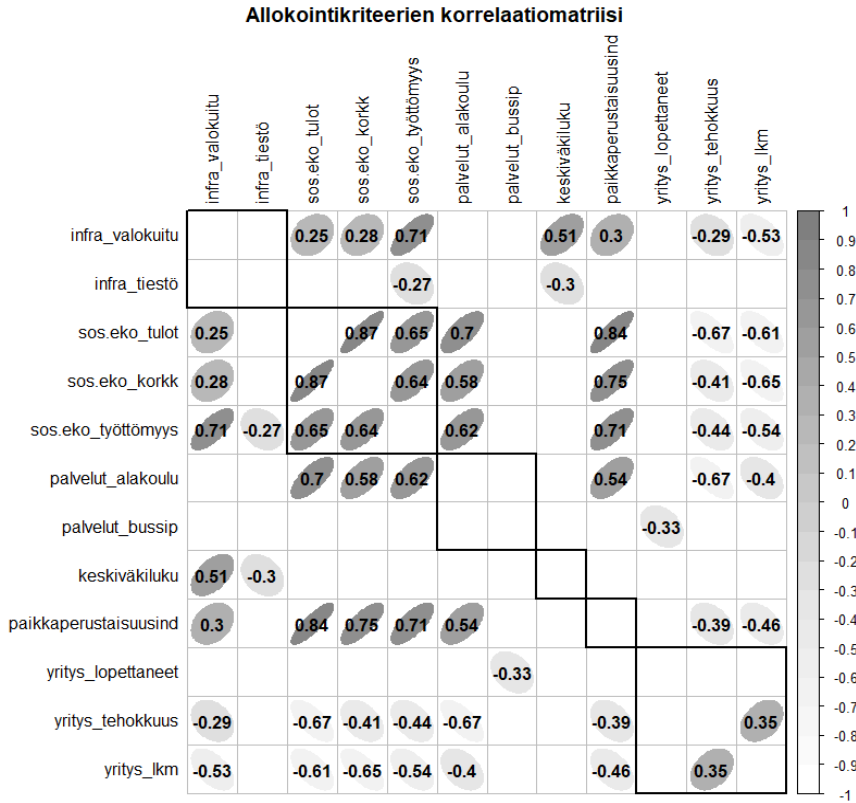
Allokointikriteerien korrelaatiomatriisi

| | infra_valokuitu | infra_tiestö | sos.eko_tulot | sos.eko_korkk | sos.eko_työttömyys | palvelut_alakoulu | palvelut_bussip | keskiväkiluku | paikkaperustaisuusind | yritys_lopettaneet | yritys_tehokkuus | yritys_lkm |
|---|---|---|---|---|---|---|---|---|---|---|---|---|
| infra_valokuitu | | | 0.25 | 0.28 | 0.71 | | | 0.51 | 0.3 | | -0.29 | -0.53 |
| infra_tiestö | | | | | -0.27 | | | -0.3 | | | | |
| sos.eko_tulot | 0.25 | | | 0.87 | 0.65 | 0.7 | | | 0.84 | | -0.67 | -0.61 |
| sos.eko_korkk | 0.28 | | 0.87 | | 0.64 | 0.58 | | | 0.75 | | -0.41 | -0.65 |
| sos.eko_työttömyys | 0.71 | -0.27 | 0.65 | 0.64 | | 0.62 | | | 0.71 | | -0.44 | -0.54 |
| palvelut_alakoulu | | | 0.7 | 0.58 | 0.62 | | | | 0.54 | | -0.67 | -0.4 |
| palvelut_bussip | | | | | | | | | | -0.33 | | |
| keskiväkiluku | 0.51 | -0.3 | | | | | | | | | | |
| paikkaperustaisuusind | 0.3 | | 0.84 | 0.75 | 0.71 | 0.54 | | | | | -0.39 | -0.46 |
| yritys_lopettaneet | | | | | | | -0.33 | | | | | |
| yritys_tehokkuus | -0.29 | | -0.67 | -0.41 | -0.44 | -0.67 | | | -0.39 | | | 0.35 |
| yritys_lkm | -0.53 | | -0.61 | -0.65 | -0.54 | -0.4 | | | -0.46 | | 0.35 | |

1
0.9
0.8
0.7
0.6
0.5
0.4
0.3
0.2
0.1
0
-0.1
-0.2
-0.3
-0.4
-0.5
-0.6
-0.7
-0.8
-0.9
-1